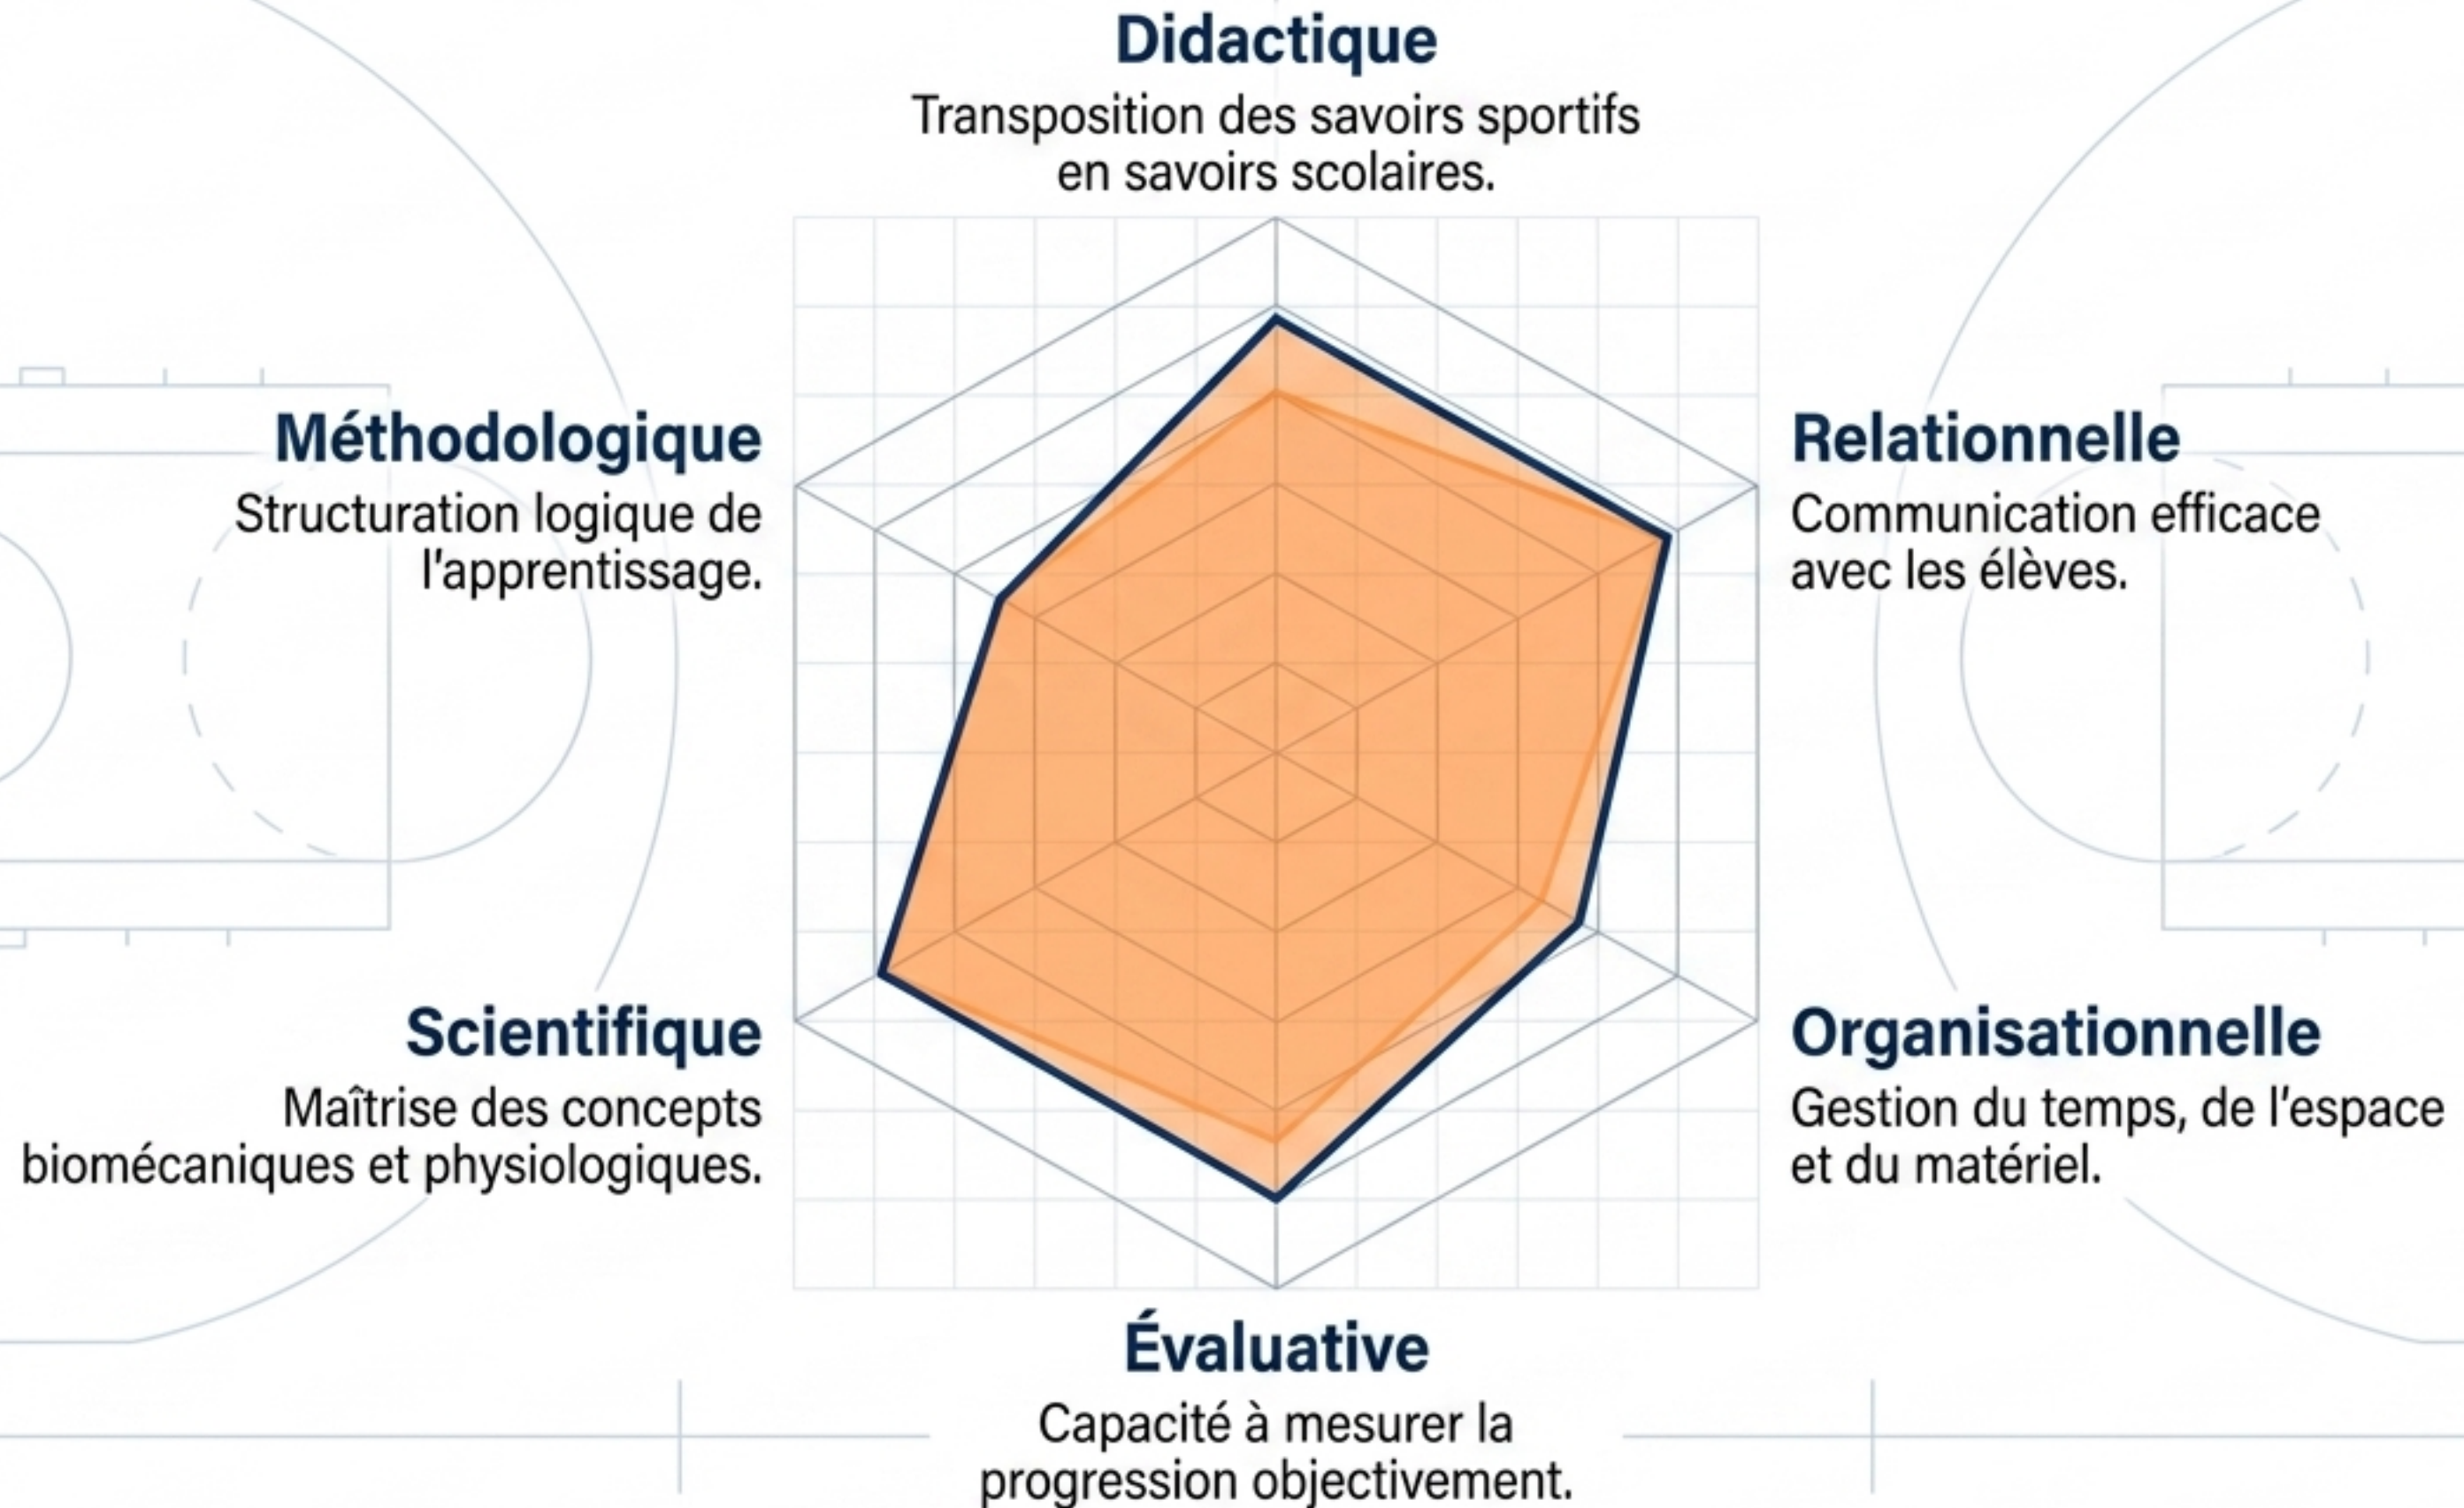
Didactique
Transposition des savoirs sportifs en savoirs scolaires.

Méthodologique
Structuration logique de l'apprentissage.

Relationnelle
Communication efficace avec les élèves.

Scientifique
Maîtrise des concepts biomécaniques et physiologiques.

Organisationnelle
Gestion du temps, de l'espace et du matériel.

Évaluative
Capacité à mesurer la progression objectivement.